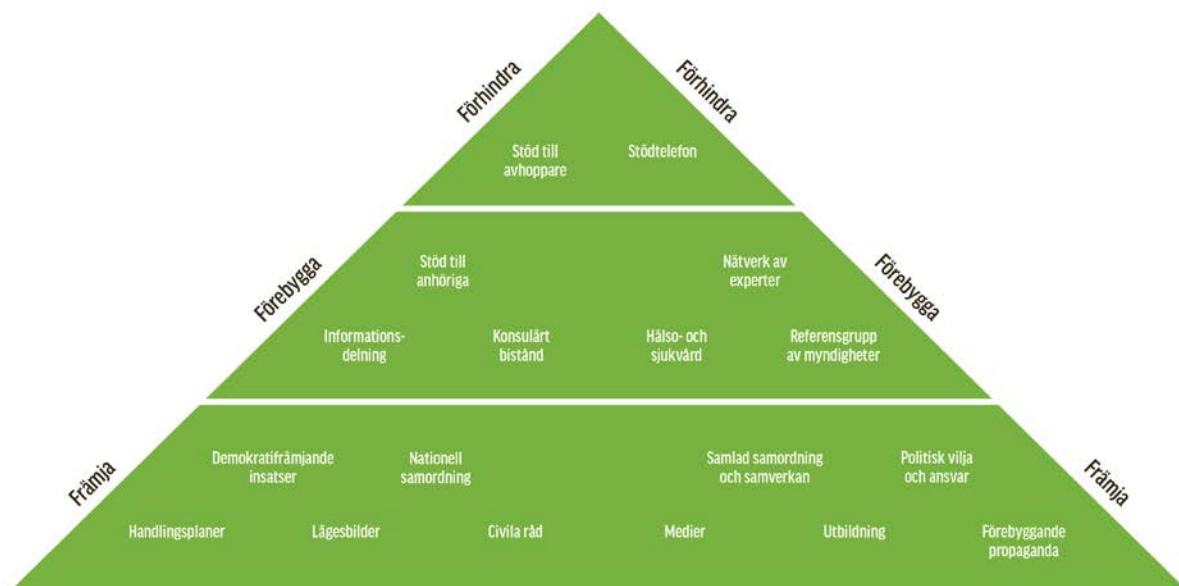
Förhindra

Förhindra

Stöd till avhoppare

Stödtelefon

Förebygga

Förebygga

Stöd till anhöriga

Nätverk av experter

Informationsdelning

Konsulärt bistånd

Hälso- och sjukvård

Referensgrupp av myndigheter

Främja

Främja

Demokratifrämjande insatser

Nationell samordning

Samlad samordning och samverkan

Politisk vilja och ansvar

Handlingsplaner

Lägesbilder

Civila råd

Medier

Utbildning

Förebyggande propaganda